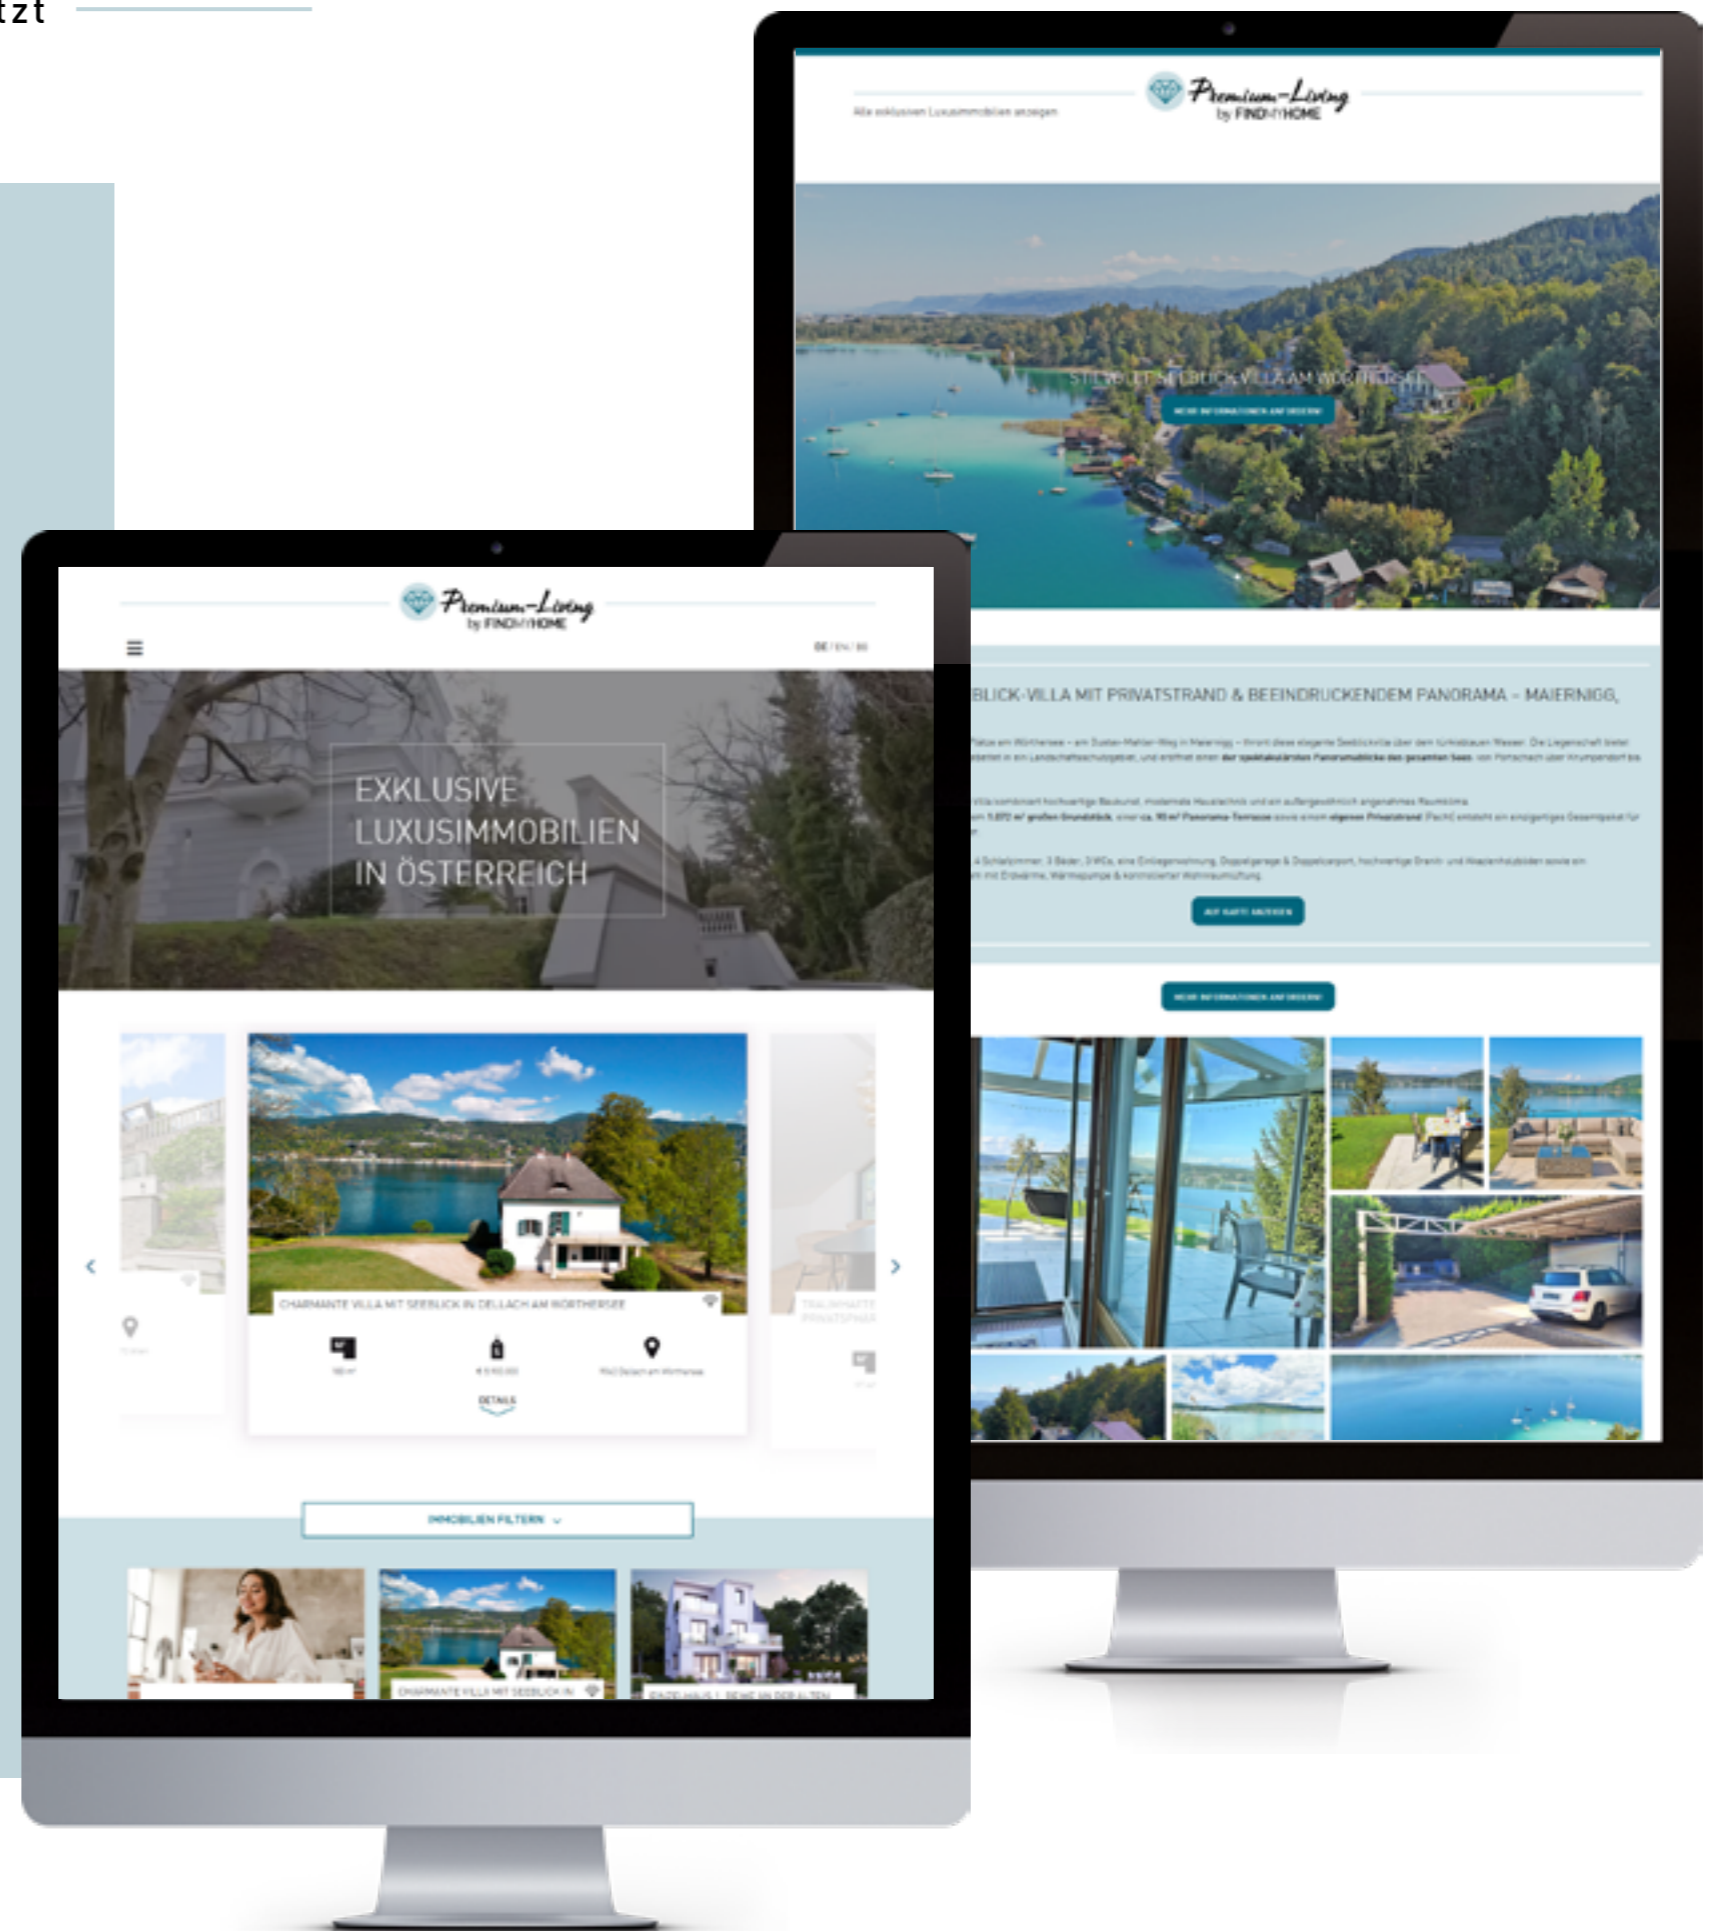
tzt

Alle exklusiven Luxusimmobilien anzeigen

Premium-Living by FINDMYHOME

STILVOLLE SEEBLICK-VILLA AM WÖRTHERSEE

MEHR INFORMATIONEN ANFORDERN

BLICK-VILLA MIT PRIVATSTRAND & BEEINDRUCKENDEM PANORAMA – MAIERNIGG,

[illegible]

AUF KARTE ANZEIGEN

MEHR INFORMATIONEN ANFORDERN

Premium-Living by FINDMYHOME

DE / EN / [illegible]

EXKLUSIVE LUXUSIMMOBILIEN IN ÖSTERREICH

CHARMANTE VILLA MIT SEEBLICK IN DELLACH AM WÖRTHERSEE

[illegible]

DETAILS

TRAUMHAFTE PRIVATSPHÄR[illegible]

IMMOBILIEN FILTERN

CHARMANTE VILLA MIT SEEBLICK IN

EINZELHAUS | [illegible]